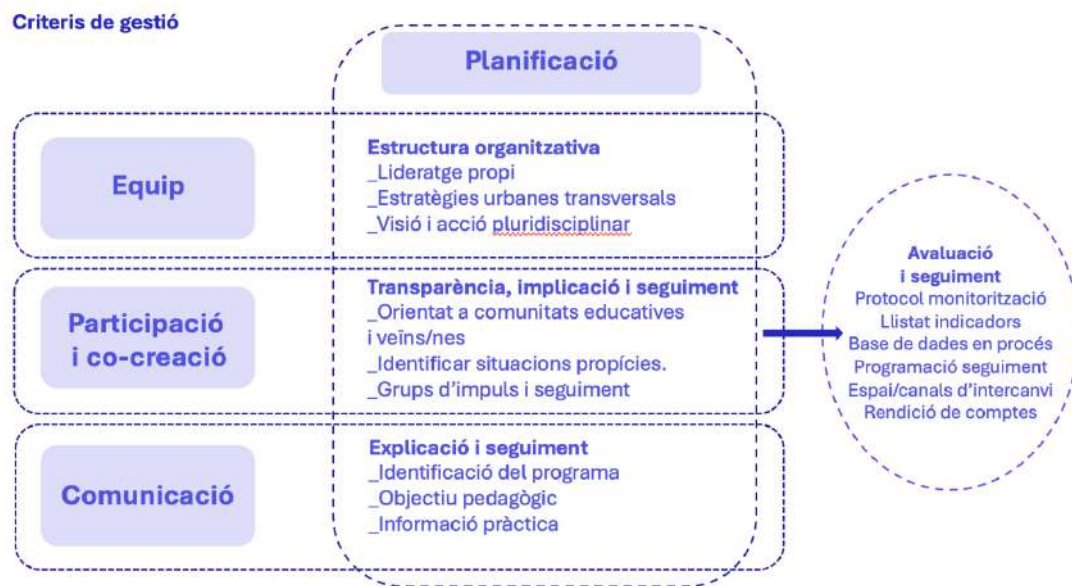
Criteris de gestió

Planificació

Equip

Estructura organitzativa
_Lideratge propi
_Estratègies urbanes transversals
_Visió i acció pluridisciplinar

Participació i co-creació

Transparència, implicació i seguiment
_Orientat a comunitats educatives i veïns/nes
_Identificar situacions propícies.
_Grups d'impuls i seguiment

Comunicació

Explicació i seguiment
_Identificació del programa
_Objectiu pedagògic
_Informació pràctica

Avaluació i seguiment
Protocol monitorització
Llistat indicadors
Base de dades en procés
Programació seguiment
Espai/canals d'intercanvi
Rendició de comptes